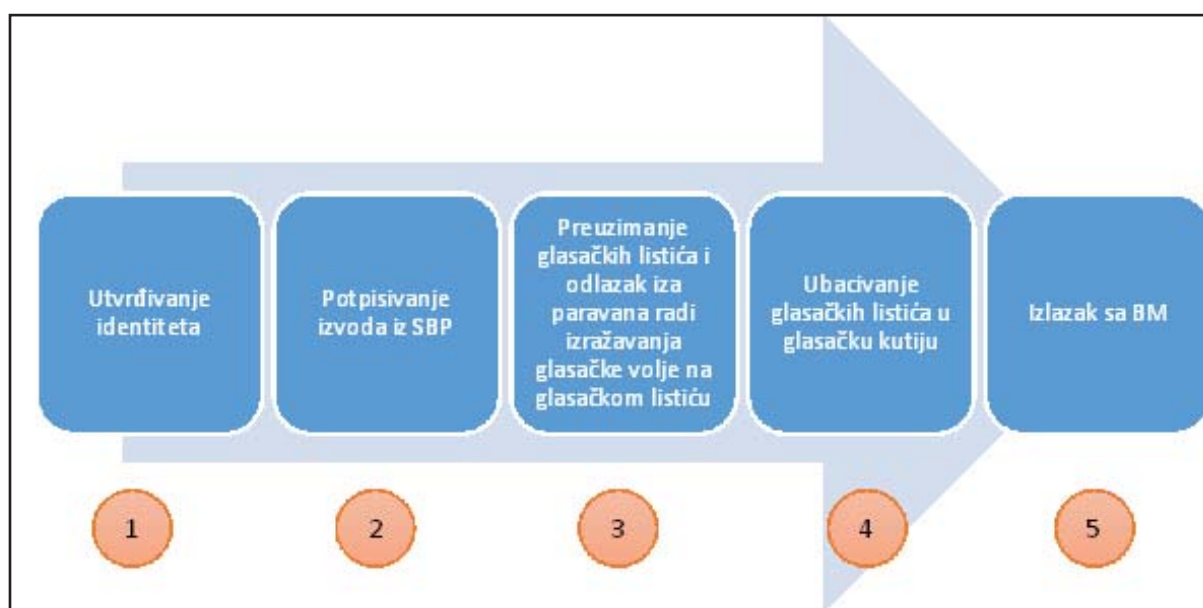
Utvrđivanje identiteta

Potpisivanje izvoda iz SBP

Preuzimanje glasačkih listića i odlazak iza paravana radi izražavanja glasačke volje na glasačkom listiću

Ubacivanje glasačkih listića u glasačku kutiju

Izlazak sa BM

1

2

3

4

5